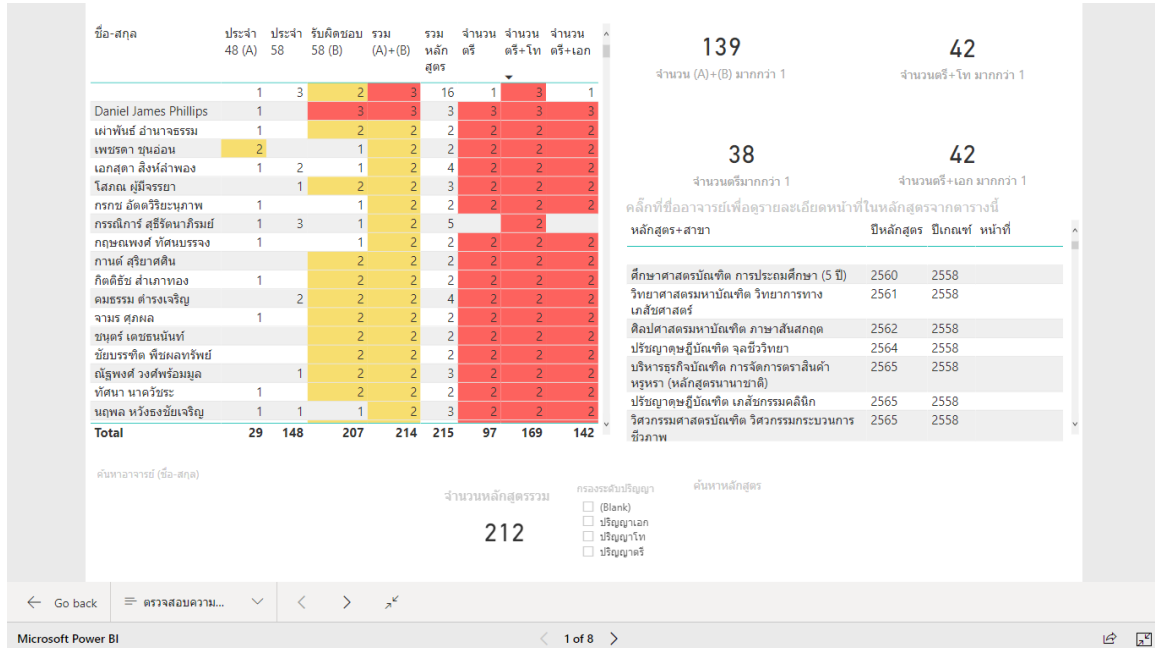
| ชื่อ-สกุล | ประจำ 48 (A) | ประจำ 58 | รับผิดชอบ 58 (B) | รวม (A)+(B) | รวม หลักสูตร | จำนวน ตรี | จำนวน ตรี+โท | จำนวน ตรี+เอก |
|---|---|---|---|---|---|---|---|---|
| | 1 | 3 | 2 | 3 | 16 | 1 | 3 | 1 |
| Daniel James Phillips | 1 | | 3 | 3 | 3 | 3 | 3 | 3 |
| เผ่าพันธ์ อำนาจธรรม | 1 | | 2 | 2 | 2 | 2 | 2 | 2 |
| เพชรดา ขุนอ่อน | 2 | | 1 | 2 | 2 | 2 | 2 | 2 |
| เอกสุดา สิงห์ลำพอง | 1 | 2 | 1 | 2 | 4 | 2 | 2 | 2 |
| โสภณ ผู้มีจรรยา | | 1 | 2 | 2 | 3 | 2 | 2 | 2 |
| กรกช อัตตวิริยะนุภาพ | 1 | | 1 | 2 | 2 | 2 | 2 | 2 |
| กรรณิการ์ สุธีรัตนาภิรมย์ | 1 | 3 | 1 | 2 | 5 | | 2 | |
| กฤษณพงศ์ ทัศนบรรจง | 1 | | 1 | 2 | 2 | 2 | 2 | 2 |
| กานต์ สุริยาศศิน | | | 2 | 2 | 2 | 2 | 2 | 2 |
| กิตติธัช สำเภาทอง | 1 | | 2 | 2 | 2 | 2 | 2 | 2 |
| คมธรรม ดำรงเจริญ | | 2 | 2 | 2 | 4 | 2 | 2 | 2 |
| จามร ศุภผล | 1 | | 2 | 2 | 2 | 2 | 2 | 2 |
| ชนุตร์ เดชธนนันท์ | | | 2 | 2 | 2 | 2 | 2 | 2 |
| ชัยบรรทิต พืชผลทรัพย์ | | | 2 | 2 | 2 | 2 | 2 | 2 |
| ณัฐพงศ์ วงศ์พร้อมมูล | | 1 | 2 | 2 | 3 | 2 | 2 | 2 |
| ทัศนา นาควัชระ | 1 | | 2 | 2 | 2 | 2 | 2 | 2 |
| นฤพล หวังธงชัยเจริญ | 1 | 1 | 1 | 2 | 3 | 2 | 2 | 2 |
| Total | 29 | 148 | 207 | 214 | 215 | 97 | 169 | 142 |

139
จำนวน (A)+(B) มากกว่า 1

42
จำนวนตรี+โท มากกว่า 1

38
จำนวนตรีมากกว่า 1

42
จำนวนตรี+เอก มากกว่า 1

คลิ๊กที่ชื่ออาจารย์เพื่อดูรายละเอียดหน้าที่ในหลักสูตรจากตารางนี้

| หลักสูตร+สาขา | ปีหลักสูตร | ปีเกณฑ์ | หน้าที่ |
|---|---|---|---|
| ศึกษาศาสตรบัณฑิต การประถมศึกษา (5 ปี) | 2560 | 2558 | |
| วิทยาศาสตรมหาบัณฑิต วิทยาการทางเภสัชศาสตร์ | 2561 | 2558 | |
| ศิลปศาสตรมหาบัณฑิต ภาษาสันสกฤต | 2562 | 2558 | |
| ปรัชญาดุษฎีบัณฑิต จุลชีววิทยา | 2564 | 2558 | |
| บริหารธุรกิจบัณฑิต การจัดการตราสินค้าหรูหรา (หลักสูตรนานาชาติ) | 2565 | 2558 | |
| ปรัชญาดุษฎีบัณฑิต เภสัชกรรมคลินิก | 2565 | 2558 | |
| วิศวกรรมศาสตรบัณฑิต วิศวกรรมกระบวนการชีวภาพ | 2565 | 2558 | |

ค้นหาอาจารย์ (ชื่อ-สกุล)

จำนวนหลักสูตรรวม
212

กรองระดับปริญญา
(Blank)
ปริญญาเอก
ปริญญาโท
ปริญญาตรี

ค้นหาหลักสูตร

Go back
ตรวจสอบความ...

Microsoft Power BI
1 of 8